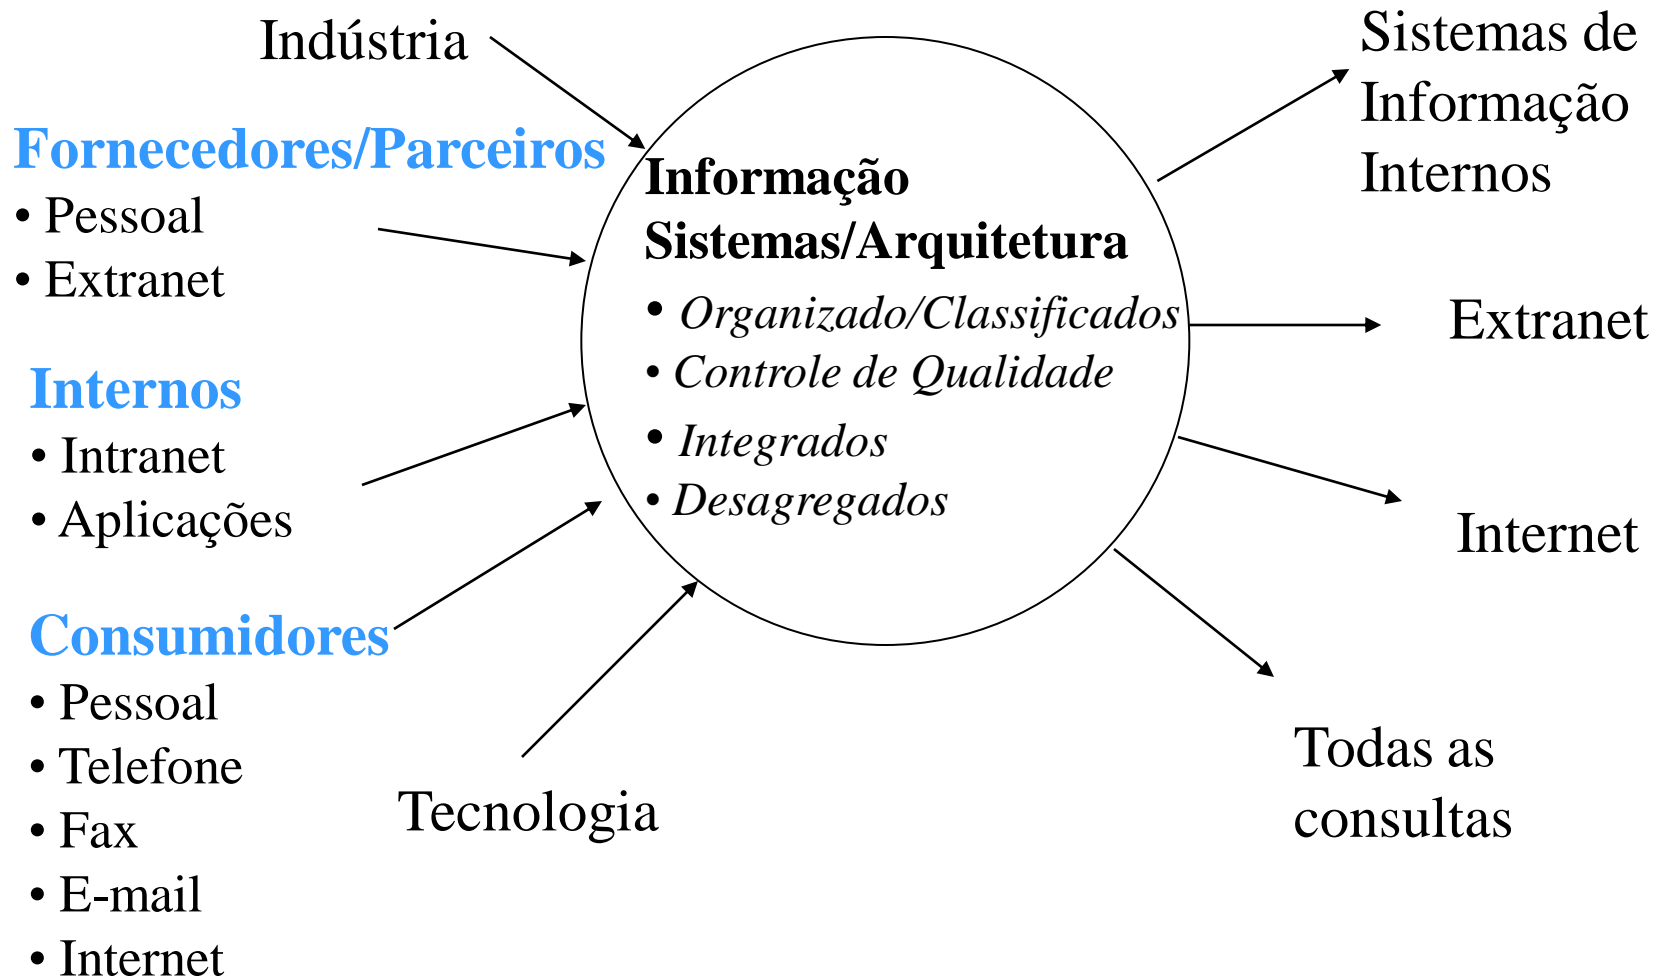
Indústria

Fornecedores/Parceiros
• Pessoal
• Extranet

Internos
• Intranet
• Aplicações

Consumidores
• Pessoal
• Telefone
• Fax
• E-mail
• Internet

Tecnologia

Informação
Sistemas/Arquitetura
• Organizado/Classificados
• Controle de Qualidade
• Integrados
• Desagregados

Sistemas de Informação Internos

Extranet

Internet

Todas as consultas